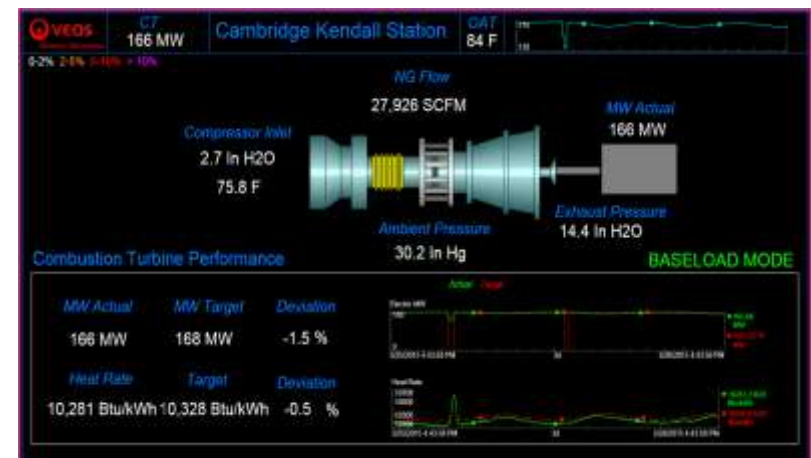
VEOS

CT
166 MW

Cambridge Kendall Station

OAT
84 F

0-2% 2-5% 5-10% > 10%

NG Flow
27,926 SCFM

MW Actual
166 MW

Compressor Inlet
2.7 In H2O
75.8 F

Ambient Pressure
30.2 In Hg

Exhaust Pressure
14.4 In H2O

Combustion Turbine Performance

BASELOAD MODE

| MW Actual | MW Target | Deviation |
|---|---|---|
| 166 MW | 168 MW | -1.5 % |
| Heat Rate | Target | Deviation |
| 10,281 Btu/kWh | 10,328 Btu/kWh | -0.5 % |

Actual Target

Electric MW

Heat Rate

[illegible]